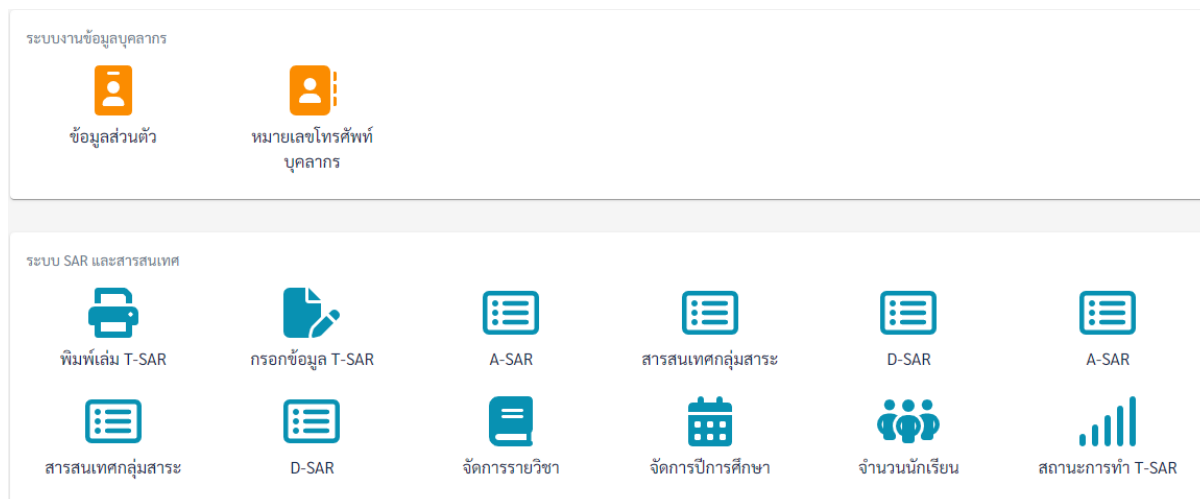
ระบบงานข้อมูลบุคลากร

ข้อมูลส่วนตัว

หมายเลขโทรศัพท์บุคลากร

ระบบ SAR และสารสนเทศ

พิมพ์เล่ม T-SAR

กรอกข้อมูล T-SAR

A-SAR

สารสนเทศกลุ่มสาระ

D-SAR

A-SAR

สารสนเทศกลุ่มสาระ

D-SAR

จัดการรายวิชา

จัดการปีการศึกษา

จำนวนนักเรียน

สถานะการทำ T-SAR